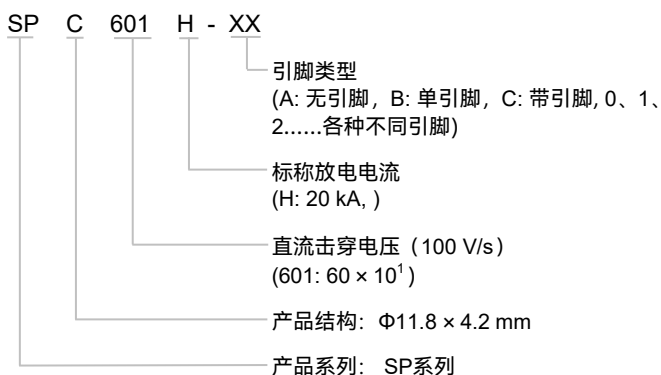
SP C 601 H - XX

引脚类型
(A: 无引脚，B: 单引脚，C: 带引脚, 0、1、2......各种不同引脚)

标称放电电流
(H: 20 kA, )

直流击穿电压（100 V/s）
(601: $60 \times 10^1$ )

产品结构：Φ11.8 × 4.2 mm

产品系列： SP系列